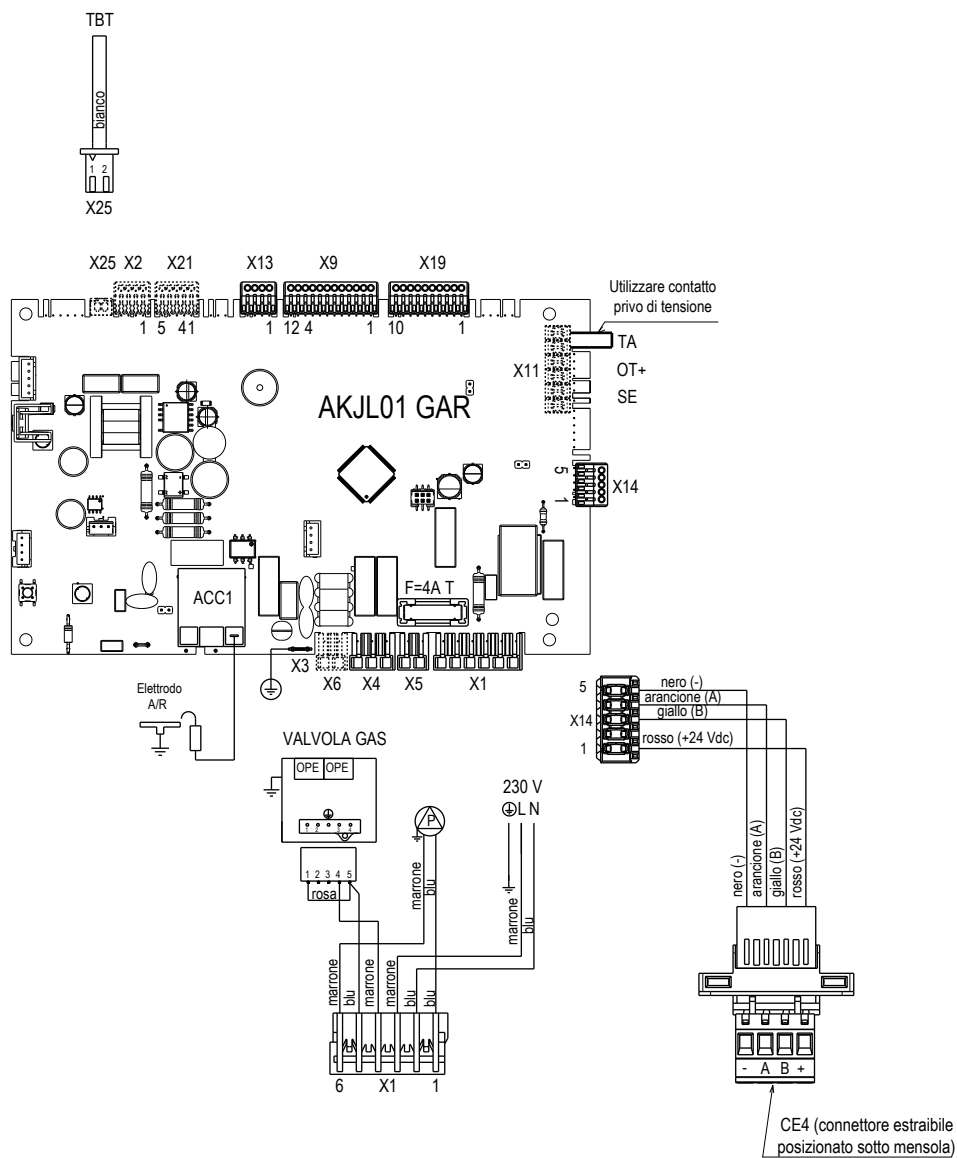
TBT

bianco

1 2

X25

X25 X2 X21 X13 X9 X19

1 5 41 1 12 4 1 10 1

Utilizzare contatto privo di tensione

TA

OT+

SE

X11

AKJL01 GAR

5

1

X14

ACC1

F=4A T

X3

X6 X4 X5 X1

Elettrodo A/R

VALVOLA GAS

OPE OPE

P

1 2 3 4 5

rosa

marrone

blu

230 V

L N

marrone

blu

marrone

blu

marrone

marrone

blu

blu

6 X1 1

5

X14

1

nero (-)

arancione (A)

giallo (B)

rosso (+24 Vdc)

nero (-)

arancione (A)

giallo (B)

rosso (+24 Vdc)

- A B +

CE4 (connettore estraibile posizionato sotto mensola)